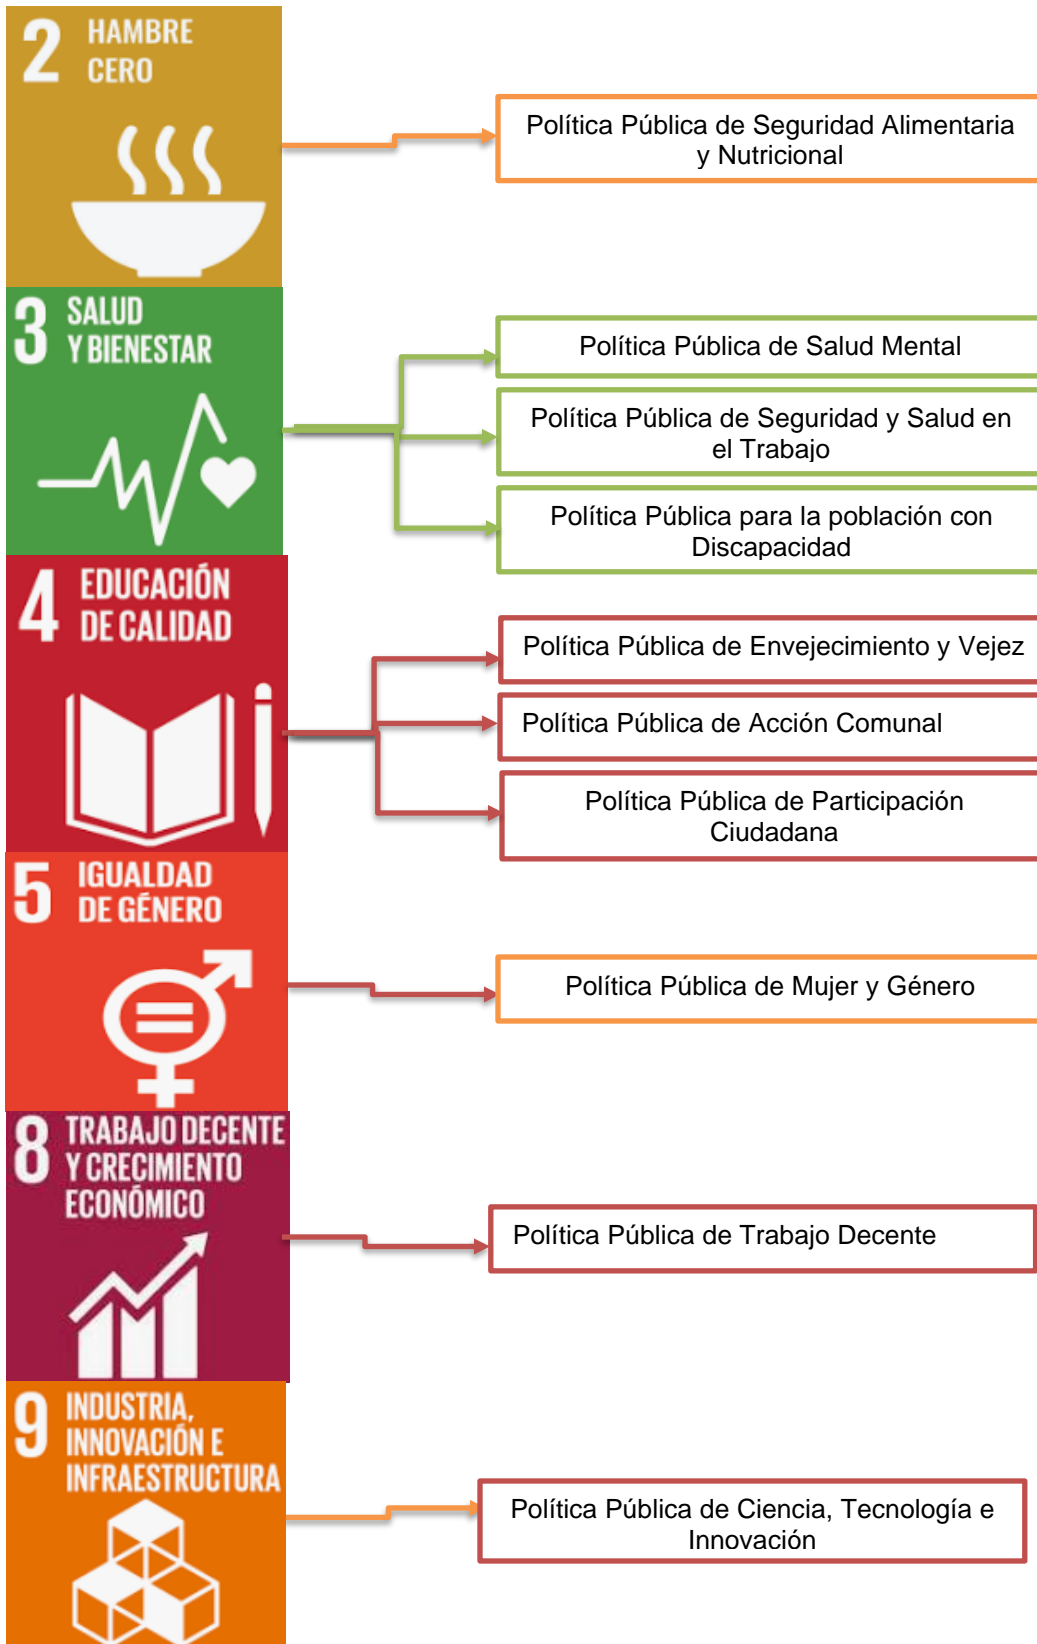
2 HAMBRE CERO

Política Pública de Seguridad Alimentaria y Nutricional

3 SALUD Y BIENESTAR

Política Pública de Salud Mental

Política Pública de Seguridad y Salud en el Trabajo

Política Pública para la población con Discapacidad

4 EDUCACIÓN DE CALIDAD

Política Pública de Envejecimiento y Vejez

Política Pública de Acción Comunal

Política Pública de Participación Ciudadana

5 IGUALDAD DE GÉNERO

Política Pública de Mujer y Género

8 TRABAJO DECENTE Y CRECIMIENTO ECONÓMICO

Política Pública de Trabajo Decente

9 INDUSTRIA, INNOVACIÓN E INFRAESTRUCTURA

Política Pública de Ciencia, Tecnología e Innovación